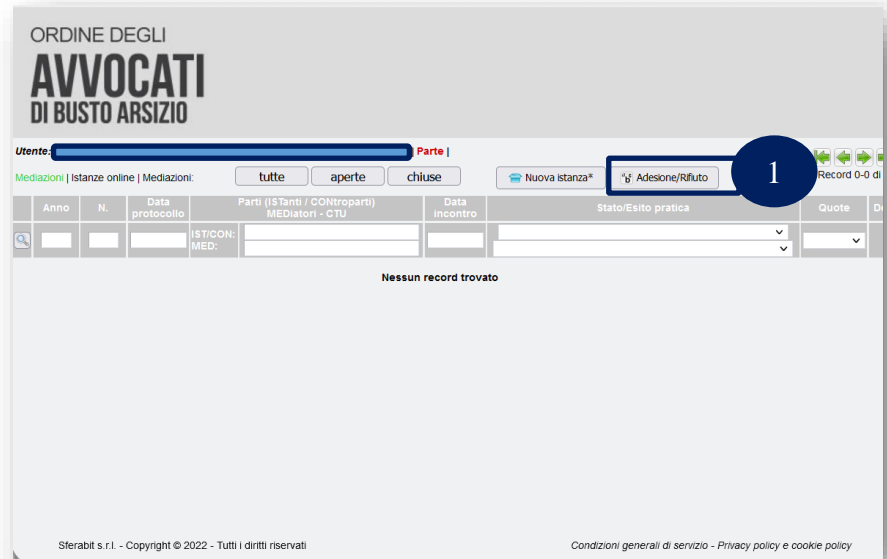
ORDINE DEGLI
AVVOCATI
DI BUSTO ARSIZIO

Utente: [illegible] | Parte |

Mediazioni | Istanze online | Mediazioni: tutte aperte chiuse Nuova istanza* Adesione/Rifiuto 1 Record 0-0 di

| Anno | N. | Data protocollo | Parti (ISTanti / CONtroparti) MEDiatori - CTU | Data incontro | Stato/Esito pratica | Quote | D |
|---|---|---|---|---|---|---|---|
| | | | IST/CON: MED: | | | | |

Nessun record trovato

Sferabit s.r.l. - Copyright © 2022 - Tutti i diritti riservati

Condizioni generali di servizio - Privacy policy e cookie policy